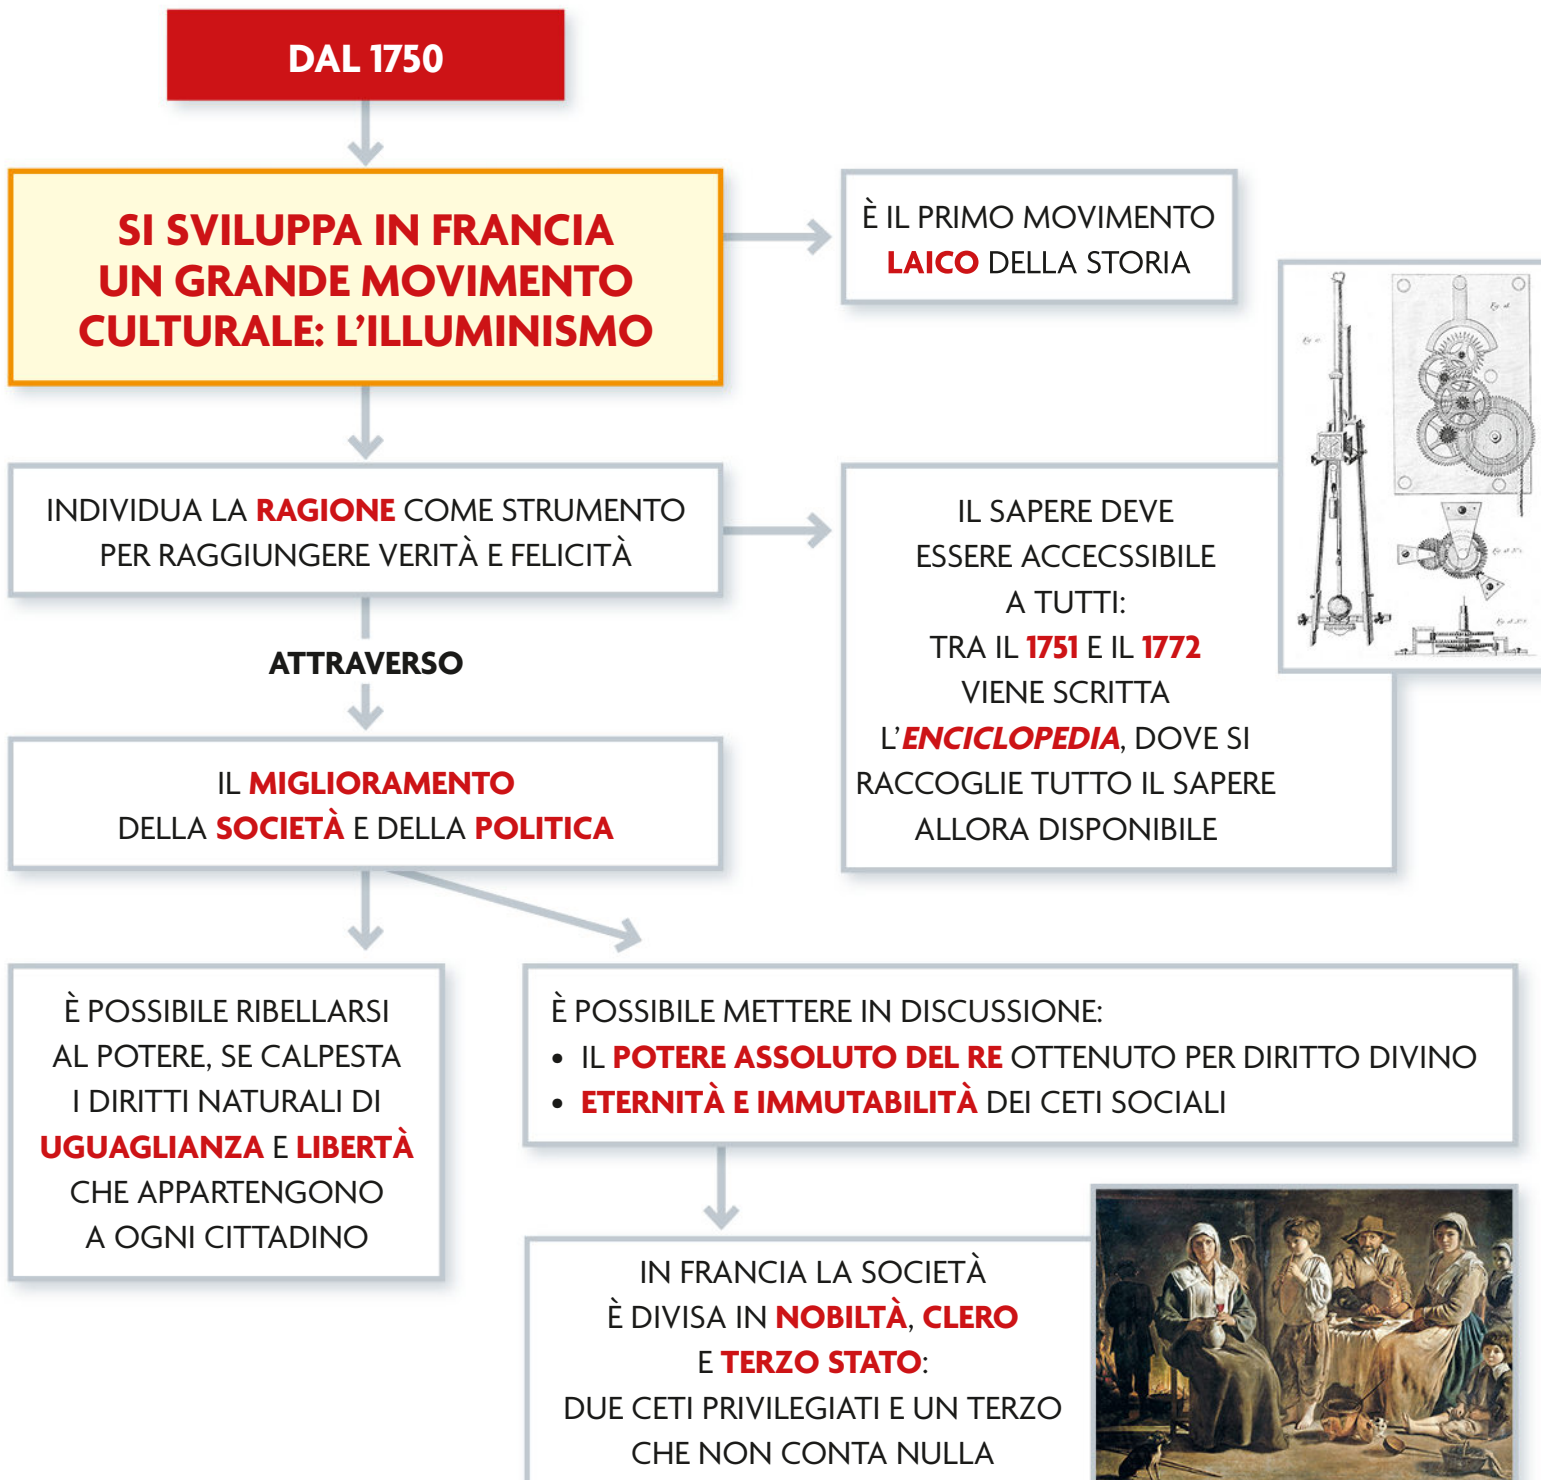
DAL 1750

SI SVILUPPA IN FRANCIA UN GRANDE MOVIMENTO CULTURALE: L'ILLUMINISMO

È IL PRIMO MOVIMENTO LAICO DELLA STORIA

INDIVIDUA LA RAGIONE COME STRUMENTO PER RAGGIUNGERE VERITÀ E FELICITÀ

IL SAPERE DEVE ESSERE ACCECSSIBILE A TUTTI: TRA IL 1751 E IL 1772 VIENE SCRITTA L'ENCICLOPEDIA, DOVE SI RACCOGLIE TUTTO IL SAPERE ALLORA DISPONIBILE

ATTRAVERSO

IL MIGLIORAMENTO DELLA SOCIETÀ E DELLA POLITICA

È POSSIBILE RIBELLARSI AL POTERE, SE CALPESTA I DIRITTI NATURALI DI UGUAGLIANZA E LIBERTÀ CHE APPARTENGONO A OGNI CITTADINO

È POSSIBILE METTERE IN DISCUSSIONE:
• IL POTERE ASSOLUTO DEL RE OTTENUTO PER DIRITTO DIVINO
• ETERNITÀ E IMMUTABILITÀ DEI CETI SOCIALI

IN FRANCIA LA SOCIETÀ È DIVISA IN NOBILTÀ, CLERO E TERZO STATO: DUE CETI PRIVILEGIATI E UN TERZO CHE NON CONTA NULLA